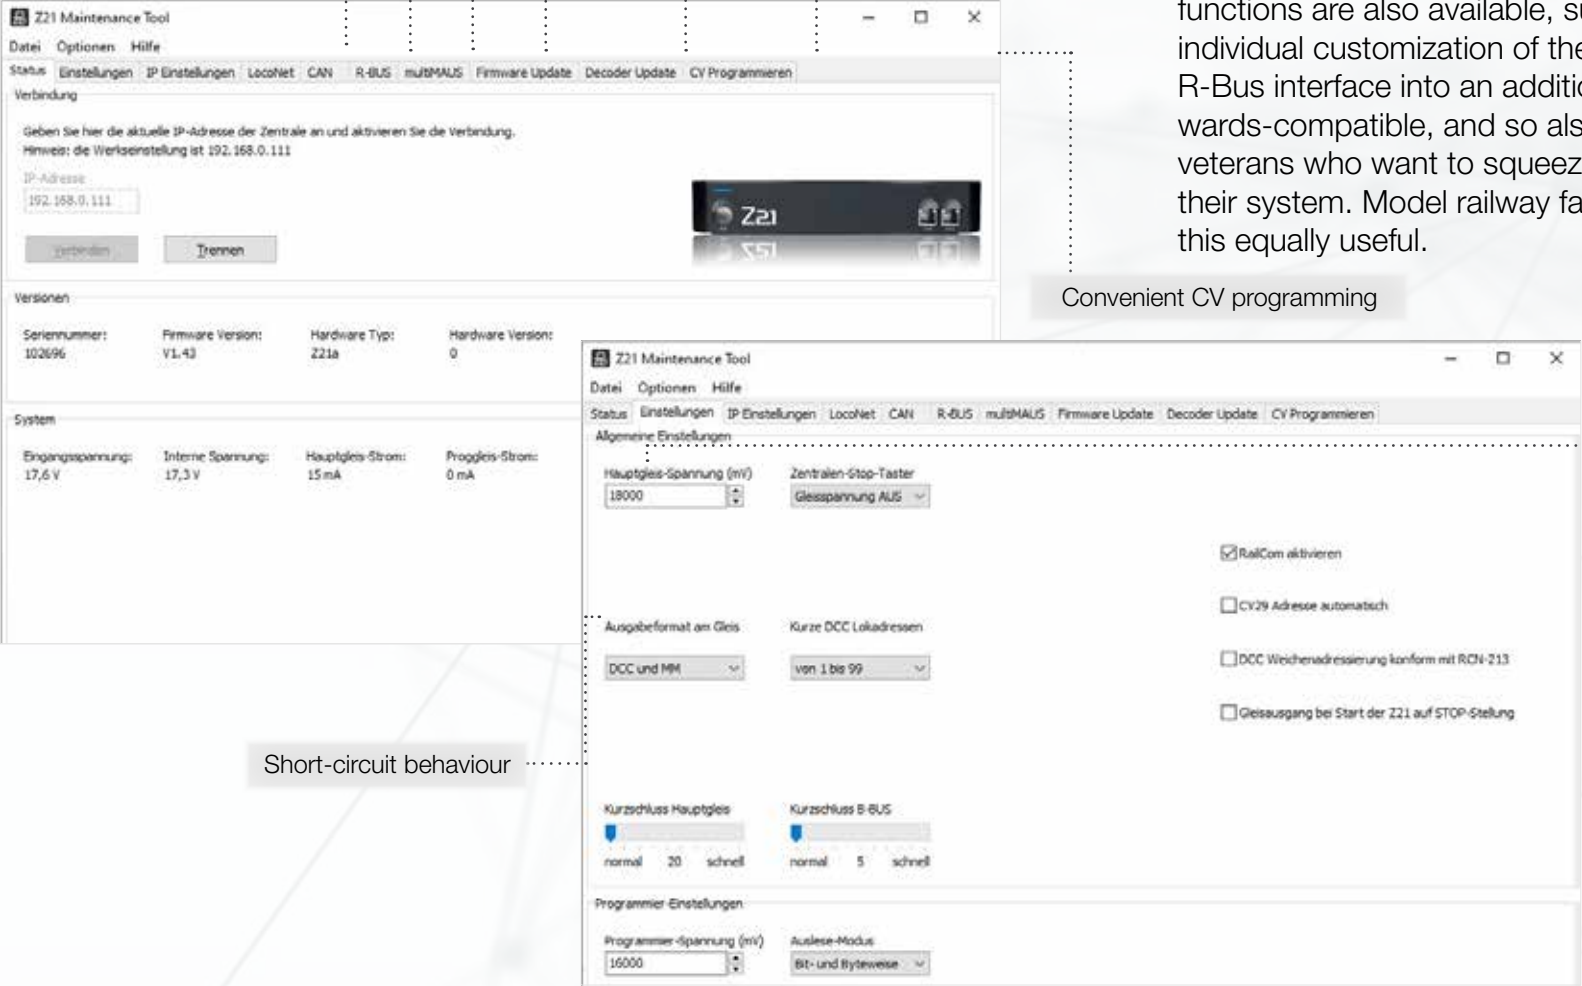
Z21 Maintenance Tool

Datei Optionen Hilfe

Status Einstellungen IP Einstellungen LocoNet CAN R-BUS multiMAUS Firmware Update Decoder Update CV Programmieren

Verbindung

Geben Sie hier die aktuelle IP-Adresse der Zentrale an und aktivieren Sie die Verbindung.
Hinweis: die Werkseinstellung ist 192.168.0.111

IP-Adresse
192.168.0.111

Verbinden Trennen

Z21

Versionen

| Seriennummer: | Firmware Version: | Hardware Typ: | Hardware Version: |
|---|---|---|---|
| 102696 | V1.43 | Z21a | 0 |

System

| Eingangsspannung: | Interne Spannung: | Hauptgleis-Strom: | Proggleis-Strom: |
|---|---|---|---|
| 17,6 V | 17,3 V | 15 mA | 0 mA |

functions are also available, s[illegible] individual customization of th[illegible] R-Bus interface into an additi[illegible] wards-compatible, and so als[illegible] veterans who want to squeez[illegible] their system. Model railway fa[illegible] this equally useful.

Convenient CV programming

Z21 Maintenance Tool

Datei Optionen Hilfe

Status Einstellungen IP Einstellungen LocoNet CAN R-BUS multiMAUS Firmware Update Decoder Update CV Programmieren

Allgemeine Einstellungen

Hauptgleis-Spannung (mV)
18000

Zentralen-Stop-Taster
Gleisspannung AUS

RailCom aktivieren

CV29 Adresse automatisch

DCC Weichenadressierung konform mit RCN-213

Gleisausgang bei Start der Z21 auf STOP-Stellung

Ausgabeformat am Gleis
DCC und MM

Kurze DCC Lokadressen
von 1 bis 99

Short-circuit behaviour

Kurzschluss Hauptgleis
normal 20 schnell

Kurzschluss B-BUS
normal 5 schnell

Programmier-Einstellungen

Programmier-Spannung (mV)
16000

Auslese-Modus
Bit- und Byteweise